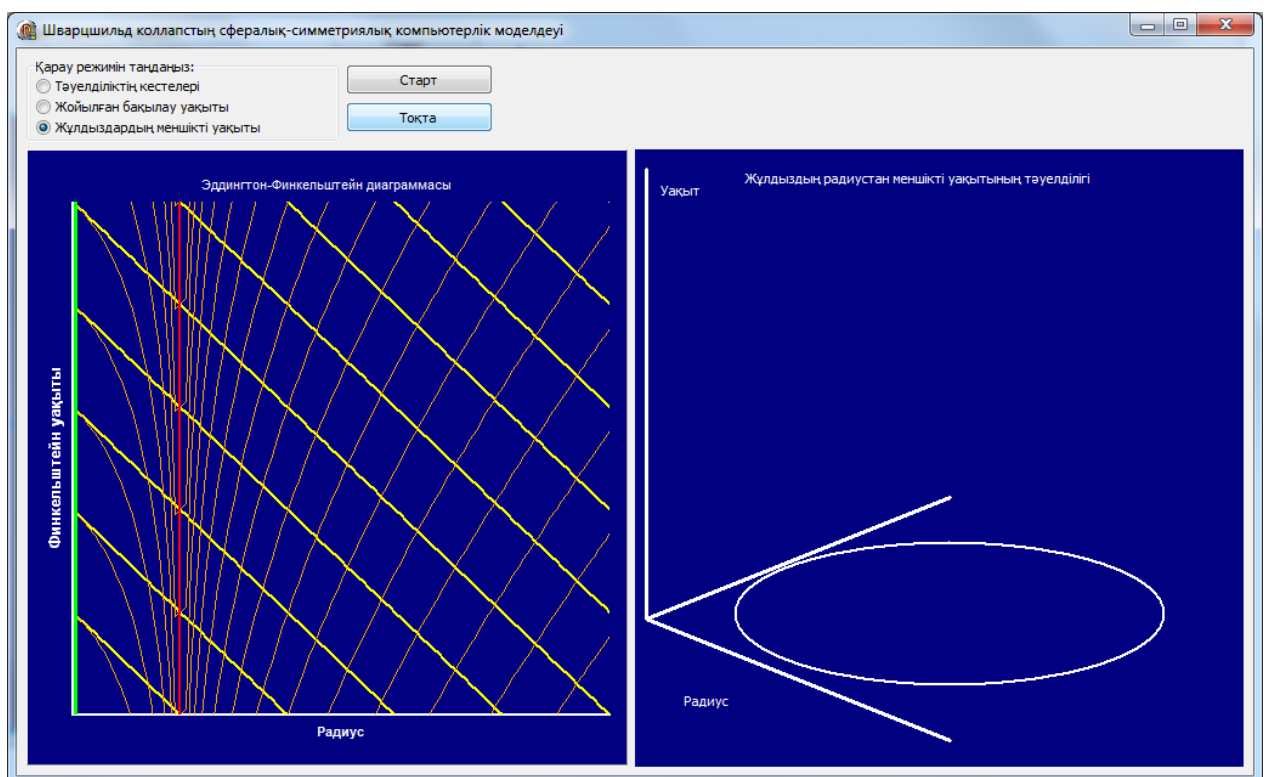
Шварцшильд коллапстың сфералық-симметриялық компьютерлік моделдеуі

Қарау режимін таңдаңыз:
Тәуелділіктің кестелері
Жойылған бақылау уақыты
Жұлдыздардың меншікті уақыты

Старт
Тоқта

Эддингтон-Финкельштейн диаграммасы
Финкельштейн уақыты
Радиус

Жұлдыздың радиустан меншікті уақытының тәуелділігі
Уақыт
Радиус